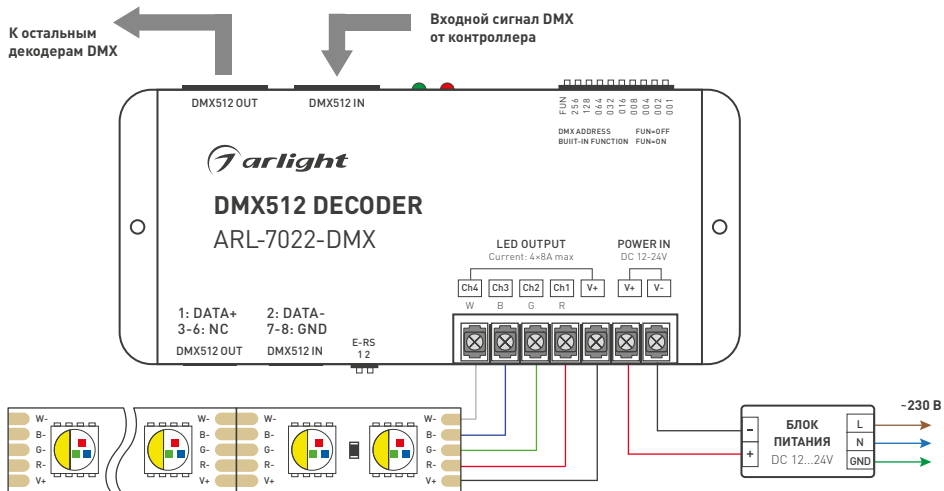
К остальным декодерам DMX

Входной сигнал DMX от контроллера

DMX512 OUT

DMX512 IN

FUN 256 128 064 032 016 008 004 002 001

DMX ADDRESS FUN=OFF
BUIIT-IN FUNCTION FUN=ON

arlight

DMX512 DECODER

ARL-7022-DMX

LED OUTPUT
Current: 4×8A max

POWER IN
DC 12-24V

Ch4 Ch3 Ch2 Ch1 V+ V+ V-

W B G R

1: DATA+
3-6: NC

2: DATA-
7-8: GND

DMX512 OUT

DMX512 IN

E-RS
1 2

W-
B-
G-
R-
V+

W-
B-
G-
R-
V+

W-
B-
G-
R-
V+

–
+

БЛОК ПИТАНИЯ
DC 12...24V

L
N
GND

~230 В